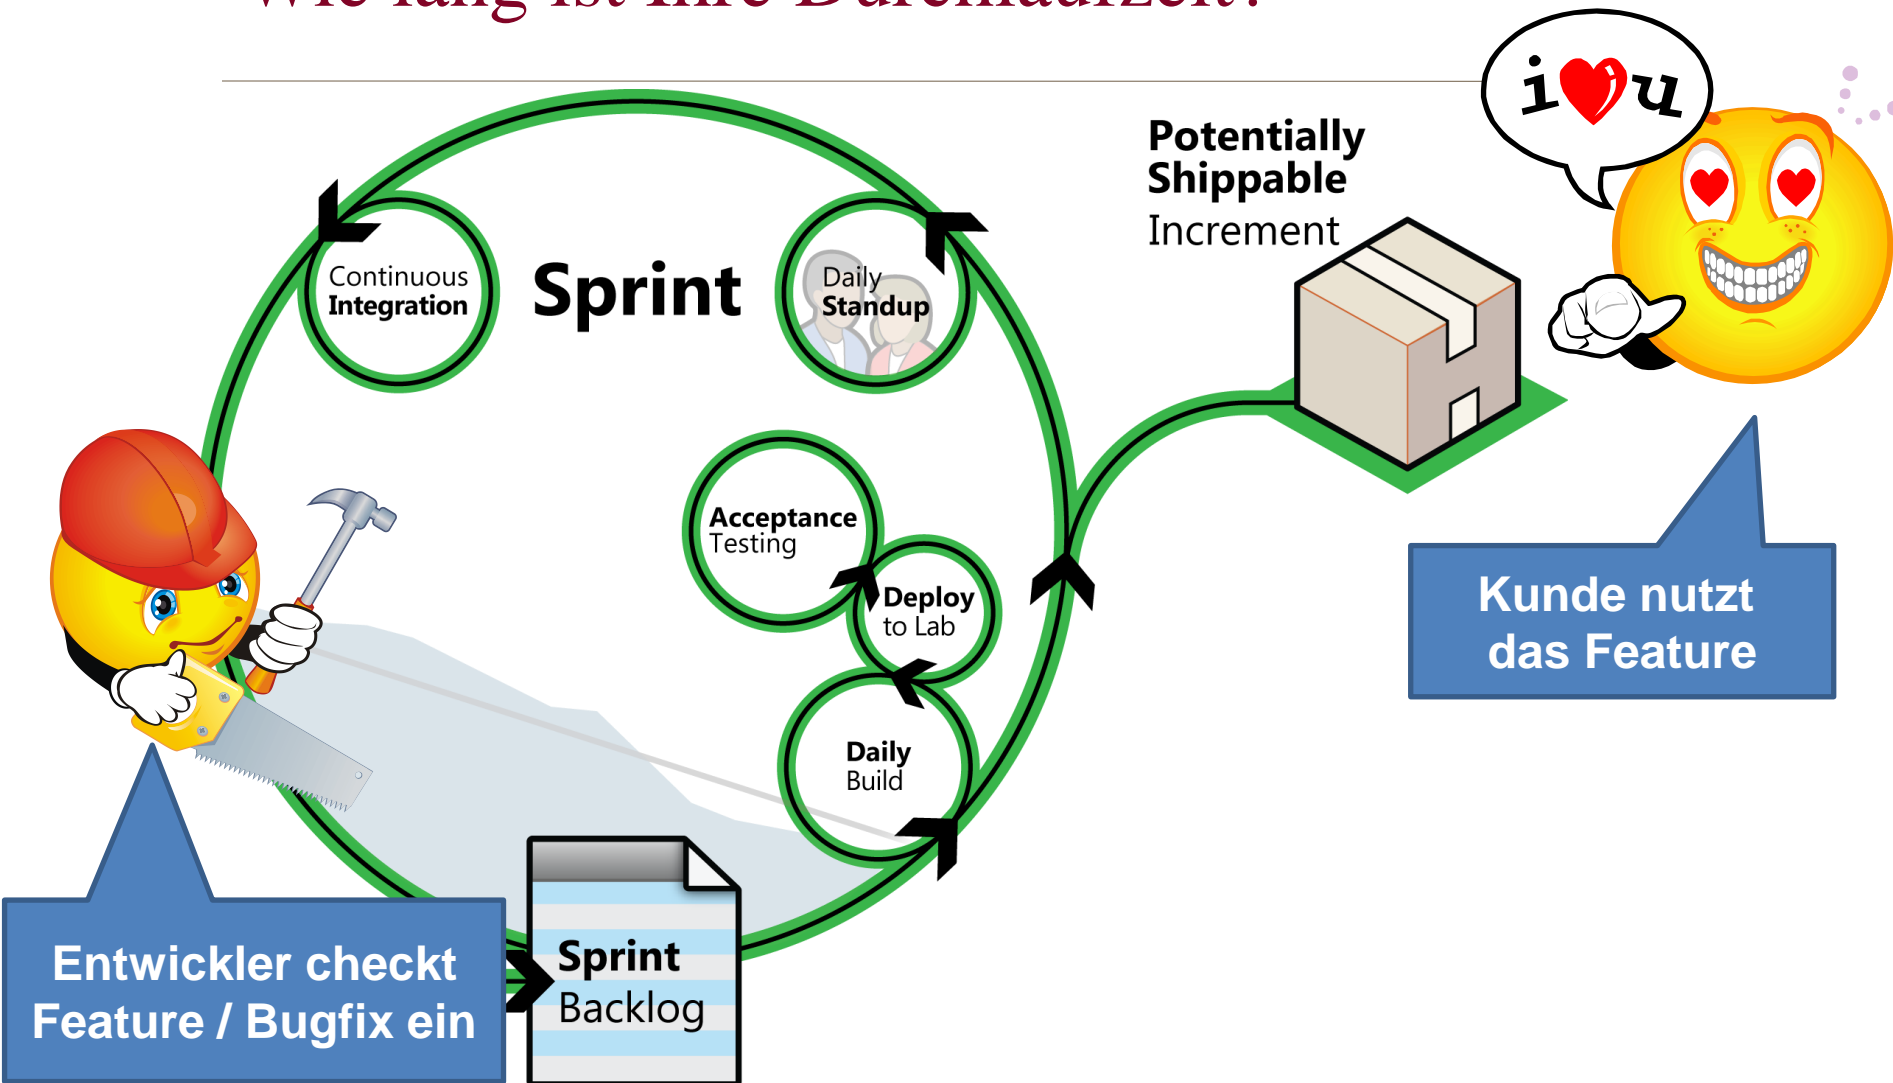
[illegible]

i♥u

Potentially Shippable Increment

Continuous Integration

Sprint

Daily Standup

Acceptance Testing

Deploy to Lab

Daily Build

Kunde nutzt das Feature

Entwickler checkt Feature / Bugfix ein

Sprint Backlog